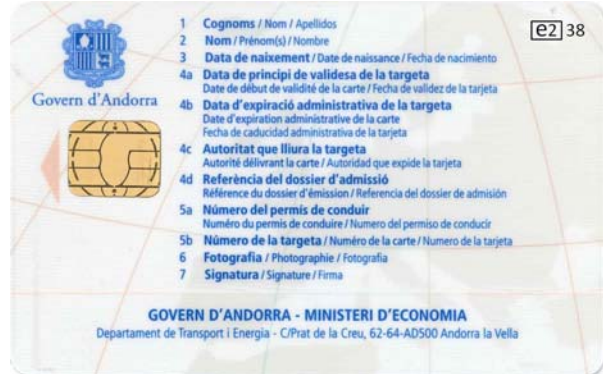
Govern d'Andorra

1 Cognoms / Nom / Apellidos
2 Nom / Prénom(s) / Nombre
3 Data de naixement / Date de naissance / Fecha de nacimiento
4a Data de principi de validesa de la targeta
Date de début de validité de la carte / Fecha de validez de la tarjeta
4b Data d'expiració administrativa de la targeta
Date d'expiration administrative de la carte
Fecha de caducidad administrativa de la tarjeta
4c Autoritat que lliura la targeta
Autorité délivrant la carte / Autoridad que expide la tarjeta
4d Referència del dossier d'admissió
Référence du dossier d'émission / Referencia del dossier de admisión
5a Número del permís de conduir
Numéro du permis de conduire / Numero del permiso de conducir
5b Número de la targeta / Numéro de la carte / Numero de la tarjeta
6 Fotografia / Photographie / Fotografía
7 Signatura / Signature / Firma

e2 38

GOVERN D'ANDORRA - MINISTERI D'ECONOMIA
Departament de Transport i Energia - C/Prat de la Creu, 62-64-AD500 Andorra la Vella